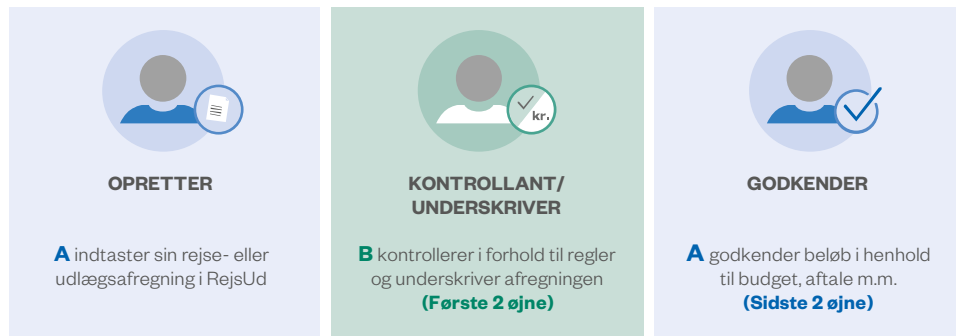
OPRETTER

**A** indtaster sin rejse- eller udlægsafregning i RejsUd

kr.

KONTROLLANT/ UNDERSKRIVER

**B** kontrollerer i forhold til regler og underskriver afregningen **(Første 2 øjne)**

GODKENDER

**A** godkender beløb i henhold til budget, aftale m.m. **(Sidste 2 øjne)**